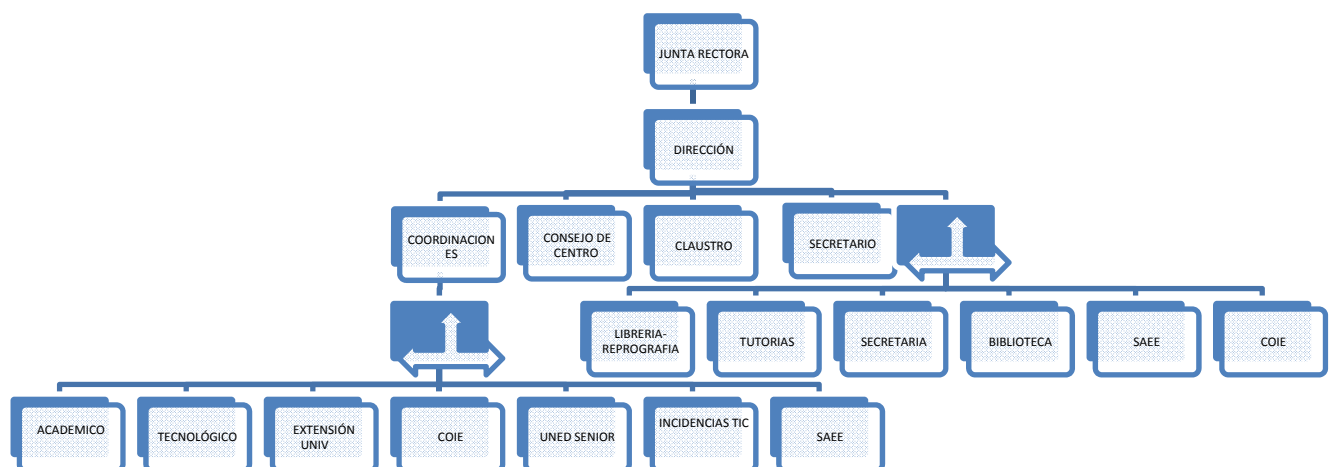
JUNTA RECTORA

DIRECCIÓN

COORDINACIONES

CONSEJO DE CENTRO

CLAUSTRO

SECRETARIO

LIBRERIA-REPROGRAFIA

TUTORIAS

SECRETARIA

BIBLIOTECA

SAEE

COIE

ACADEMICO

TECNOLÓGICO

EXTENSIÓN UNIV

COIE

UNED SENIOR

INCIDENCIAS TIC

SAEE